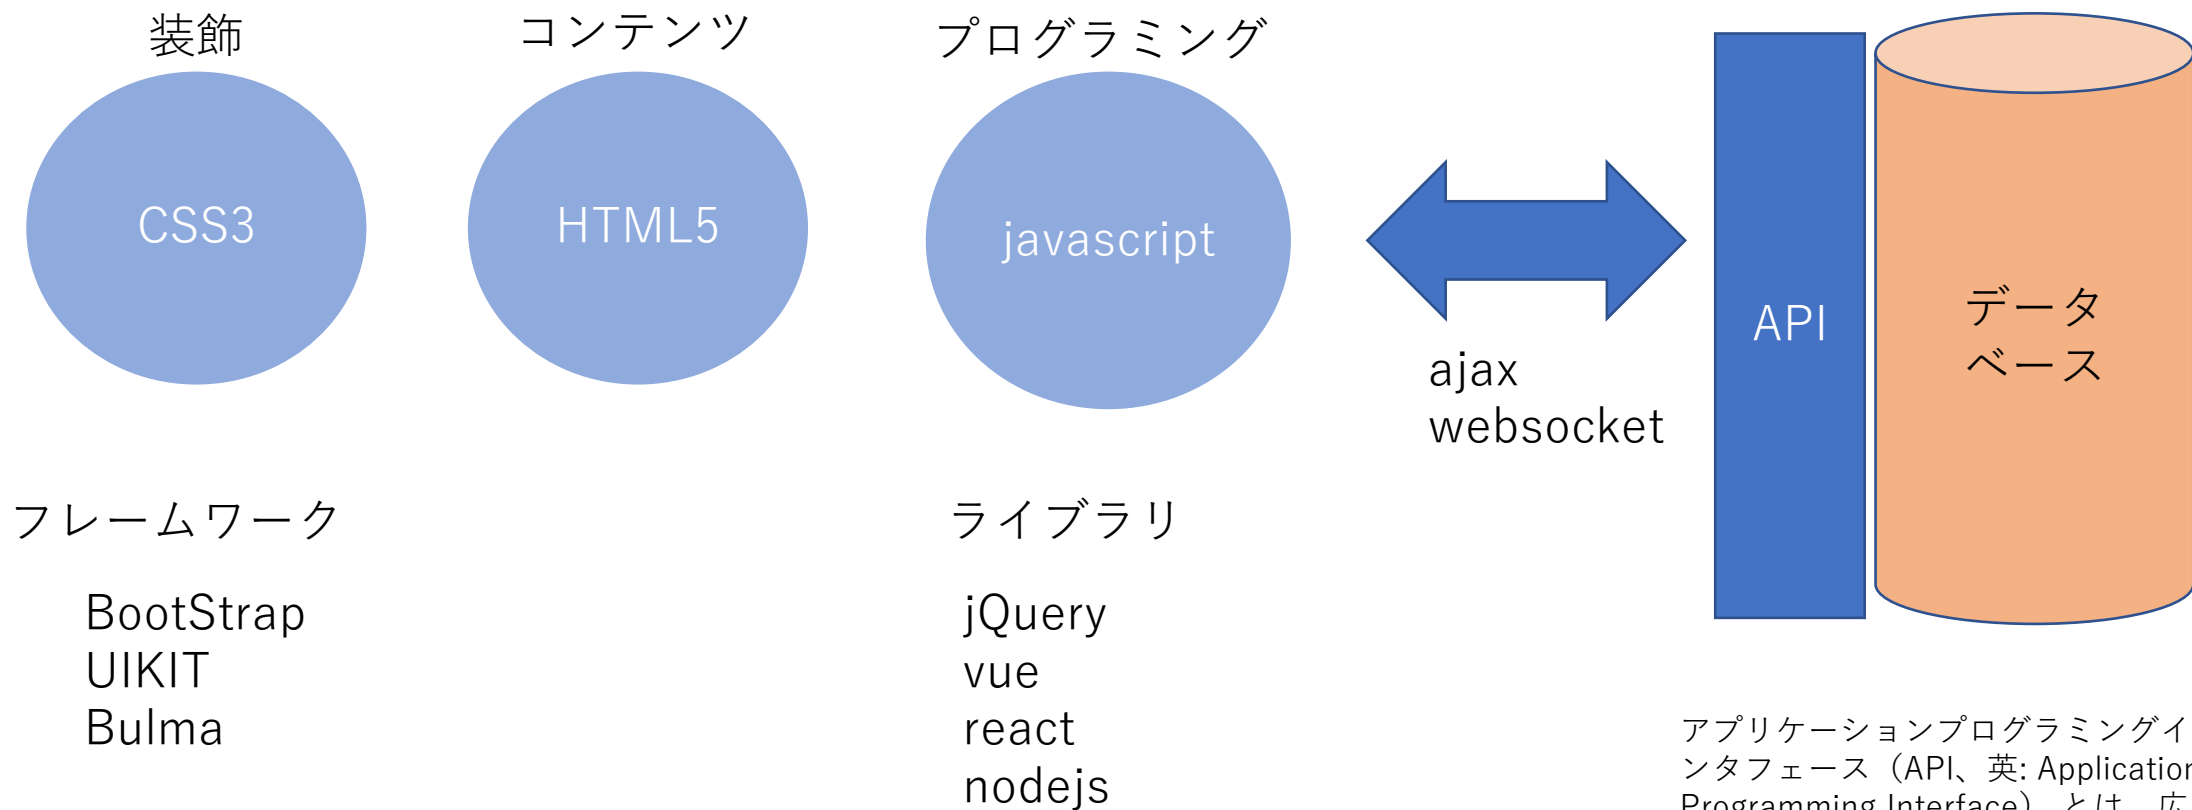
装飾

コンテンツ

プログラミング

CSS3

HTML5

javascript

ajax
websocket

API

データ
ベース

フレームワーク

BootStrap
UIKIT
Bulma

ライブラリ

jQuery
vue
react
nodejs

アプリケーションプログラミングインタフェース（API、英: Application Programming Interface）とは、広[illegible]